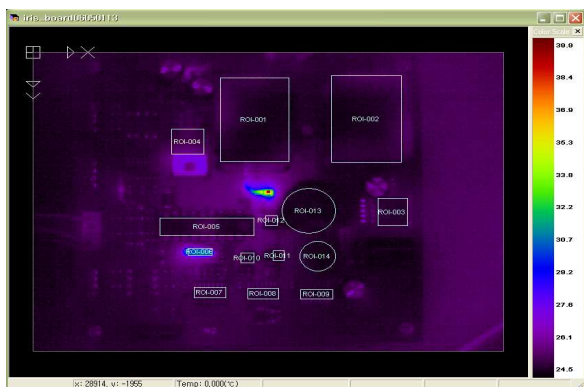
iris_board06050113

Color Scale

39.9
38.4
36.9
35.3
33.8
32.2
30.7
29.2
27.6
26.1
24.5

ROI-001
ROI-002
ROI-004
ROI-003
ROI-013
ROI-012
ROI-005
ROI-006
ROI-010
ROI-011
ROI-014
ROI-007
ROI-008
ROI-009

x: 28914, y: -1955
Temp: 0.000(℃)